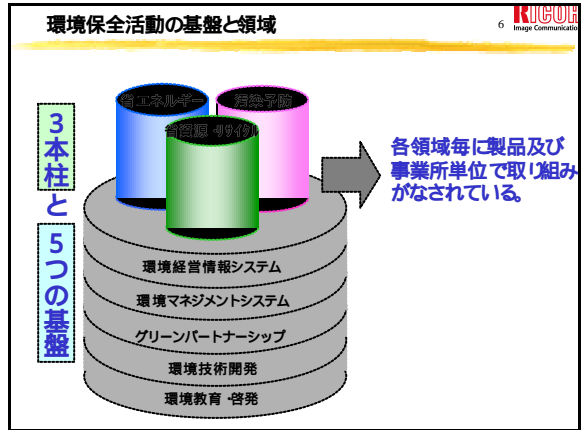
環境保全活動の基盤と領域

6

RICOH
Image Communication

3本柱と5つの基盤

省エネルギー

汚染予防

省資源・リサイクル

各領域毎に製品及び事業所単位で取り組みがなされている。

環境経営情報システム

環境マネジメントシステム

グリーンパートナーシップ

環境技術開発

環境教育・啓発